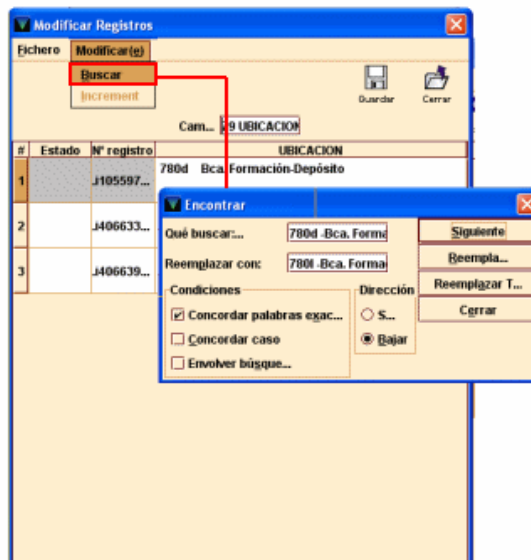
Modificar Registros

Fichero Modificar(e)

Buscar

Increment

Guardar Cerrar

Cam... 9 UBICACION

| # | Estado | Nº registro | UBICACION |
|---|---|---|---|
| 1 | | J105597... | 780d Bca. Formación-Depósito |
| 2 | | J406633... | |
| 3 | | J406639... | |

Encontrar

Qué buscar:... 780d -Bca. Forma

Reemplazar con: 780I -Bca. Forma

Siguiente

Reempla...

Reemplazar T...

Cerrar

Condiciones

Concordar palabras exac...

Concordar caso

Envolver búsque...

Dirección

S...

Bajar